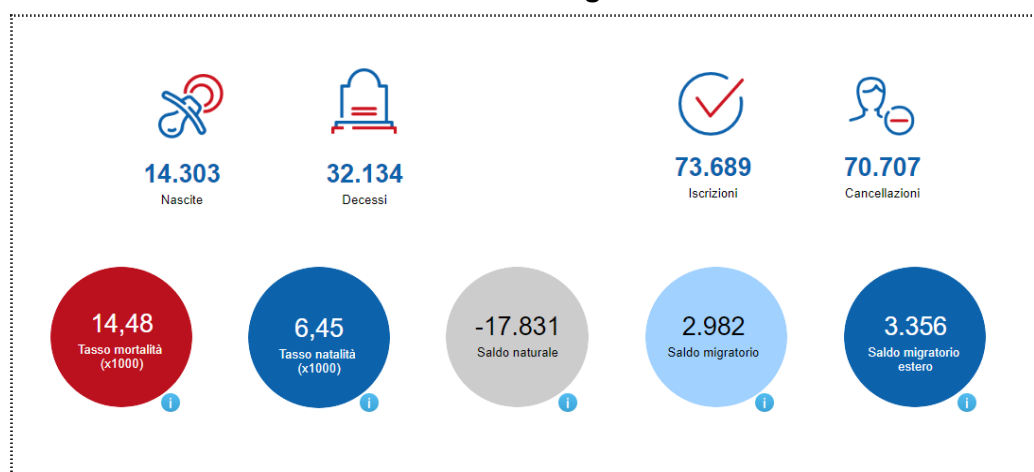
14.303
Nascite

32.134
Decessi

73.689
Iscrizioni

70.707
Cancellazioni

14,48
Tasso mortalità (x1000)

6,45
Tasso natalità (x1000)

-17.831
Saldo naturale

2.982
Saldo migratorio

3.356
Saldo migratorio estero